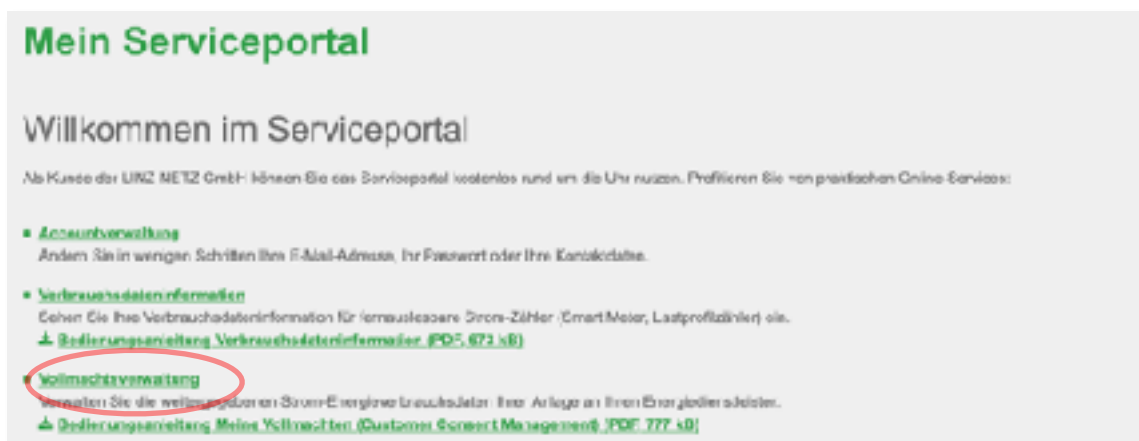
Mein Serviceportal

Willkommen im Serviceportal

Als Kunde der LINZ NETZ GmbH können Sie das Serviceportal kostenlos rund um die Uhr nutzen. Profitieren Sie von praktischen Online-Services:

Accountverwaltung
Ändern Sie in wenigen Schritten Ihre E-Mail-Adresse, Ihr Passwort oder Ihre Kontaktdaten.

Verbrauchsdateninformation
Sehen Sie Ihre Verbrauchsdateninformation für fernauslesbare Strom-Zähler (Smart Meter, Lastprofilzähler) ein.
Bedienungsanleitung Verbrauchsdateninformation (PDF, 673 kB)

Vollmachtsverwaltung
Verwalten Sie die weitergegebenen Strom-Energieverbrauchsdaten Ihrer Anlage an Ihren Energiedienstleister.
Bedienungsanleitung Meine Vollmachten (Customer Consent Management) (PDF, 777 kB)